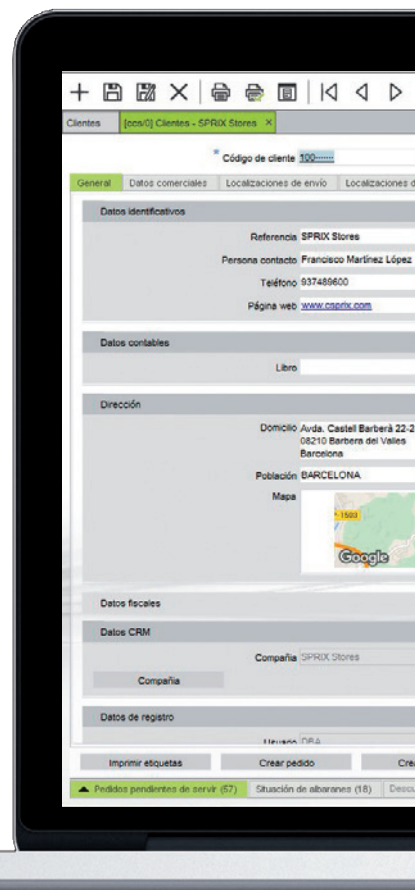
Clientes | [cos/0] Clientes - SPRIX Stores ×

* Código de cliente 100

General | Datos comerciales | Localizaciones de envío | Localizaciones d

Datos identificativos

Referencia SPRIX Stores

Persona contacto Francisco Martínez López

Teléfono 937489600

Página web www.csprix.com

Datos contables

Libro

Dirección

Domicilio Avda. Castell Barberà 22-2
08210 Barbera del Valles
Barcelona

Población BARCELONA

Mapa

-1503

Google

Datos fiscales

Datos CRM

Compañía SPRIX Stores

Compañía

Datos de registro

Usuario DBA

Imprimir etiquetas | Crear pedido | Cre

▲ Pedidos pendientes de servir (57) | Situación de albaranes (18) | Desc